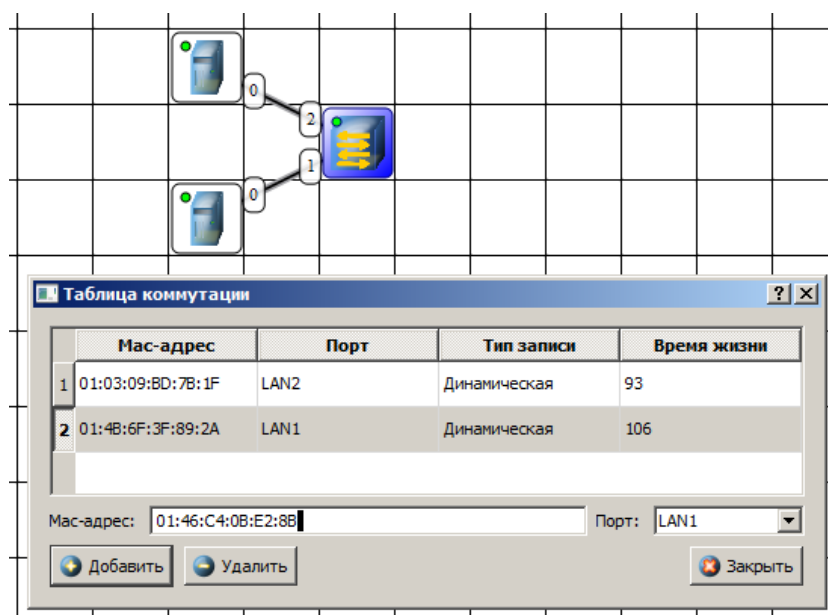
0

2

1

0

Таблица коммутации

?

| | Мас-адрес | Порт | Тип записи | Время жизни |
|---|---|---|---|---|
| 1 | 01:03:09:BD:7B:1F | LAN2 | Динамическая | 93 |
| 2 | 01:4B:6F:3F:89:2A | LAN1 | Динамическая | 106 |

Мас-адрес: 01:46:C4:0B:E2:8B

Порт: LAN1

Добавить

Удалить

Закрыть